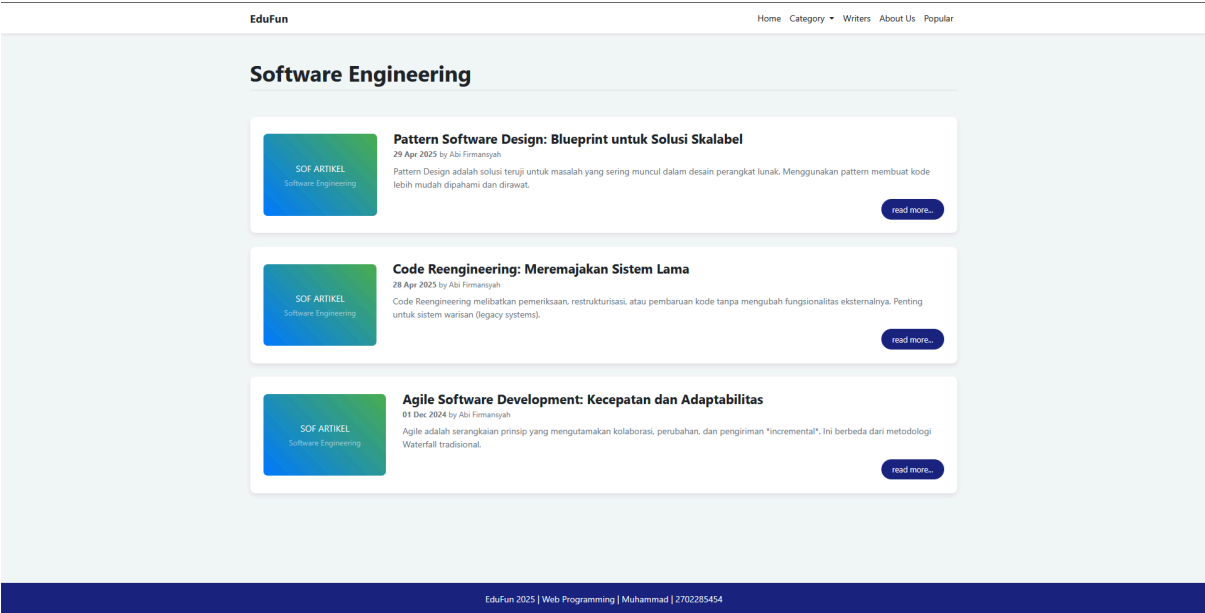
EduFun

Home Category Writers About Us Popular

Software Engineering

SOF ARTIKEL
Software Engineering

Pattern Software Design: Blueprint untuk Solusi Skalabel

29 Apr 2025 by Abi Firmansyah

Pattern Design adalah solusi teruji untuk masalah yang sering muncul dalam desain perangkat lunak. Menggunakan pattern membuat kode lebih mudah dipahami dan dirawat.

read more...

SOF ARTIKEL
Software Engineering

Code Reengineering: Meremajakan Sistem Lama

28 Apr 2025 by Abi Firmansyah

Code Reengineering melibatkan pemeriksaan, restrukturisasi, atau pembaruan kode tanpa mengubah fungsionalitas eksternalnya. Penting untuk sistem warisan (legacy systems).

read more...

SOF ARTIKEL
Software Engineering

Agile Software Development: Kecepatan dan Adaptabilitas

01 Dec 2024 by Abi Firmansyah

Agile adalah serangkaian prinsip yang mengutamakan kolaborasi, perubahan, dan pengiriman *incremental*. Ini berbeda dari metodologi Waterfall tradisional.

read more...

EduFun 2025 | Web Programming | Muhammad | 2702285454